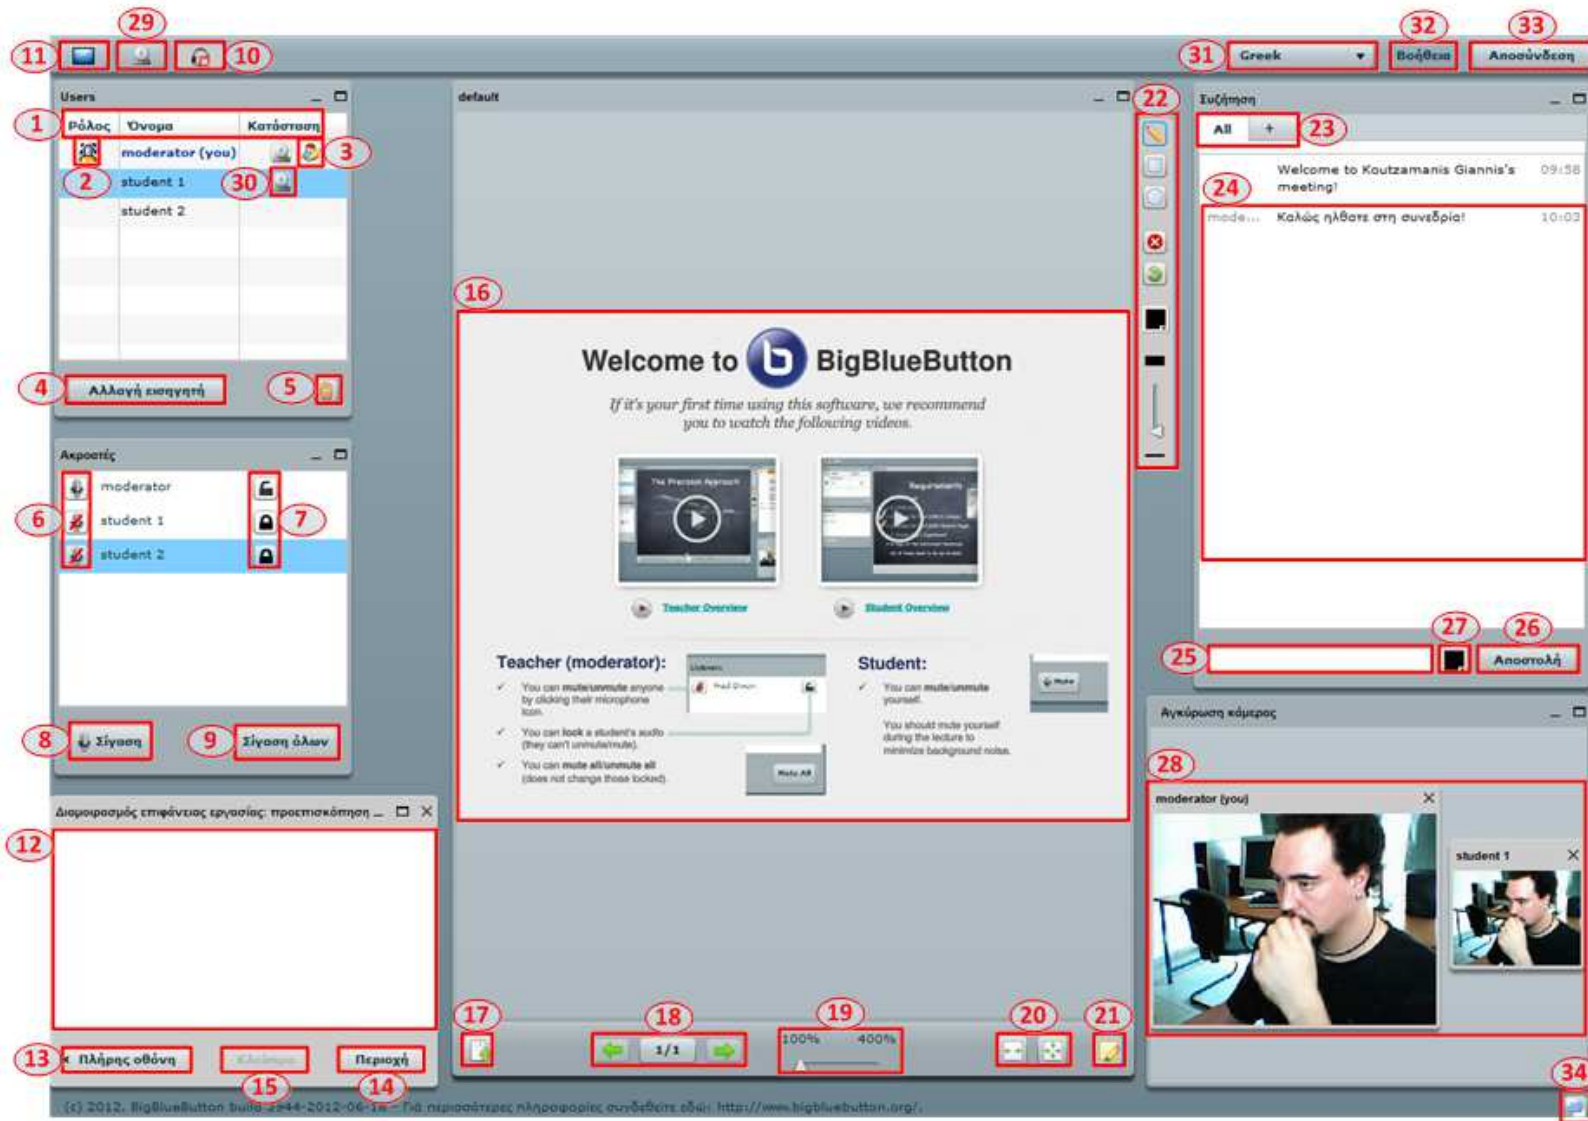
11 29 10

31 Greek 32 Βοήθεια 33 Αποσύνδεση

Users

1 Ρόλος Όνομα Κατάσταση

2 moderator (you) 3

student 1 30

student 2

4 Αλλαγή εισηγητή 5

Ακροατές

6 moderator 7

student 1

student 2

8 Σίγαση 9 Σίγαση όλων

Διαμοιρασμός επιφάνειας εργασίας: προεπισκόπηση

12

13 Πλήρης οθόνη Κλείσιμο Περιοχή

15 14

default

16

Welcome to BigBlueButton

If it's your first time using this software, we recommend you to watch the following videos.

The Presenter Approach

Teacher Overview

Student Overview

Teacher (moderator):

You can mute/unmute anyone by clicking their microphone icon.

You can lock a student's audio (they can't unmute/mute).

You can mute all/unmute all (does not change those locked).

Mute All

Student:

You can mute/unmute yourself.

You should mute yourself during the lecture to minimize background noise.

Mute

17 18 1/1 19 100% 400% 20 21

22

Συζήτηση

All + 23

24 Welcome to Koutzamanis Giannis's meeting! 09:58

mode... Καλώς ήλθατε στη συνεδρία! 10:03

25 27 26 Αποστολή

Αγκύρωση κάμερας

28 moderator (you)

student 1

34

(c) 2012, BigBlueButton build 2944-2012-06-14 - Για περισσότερες πληροφορίες συνδεθείτε εδώ: http://www.bigbluebutton.org/.